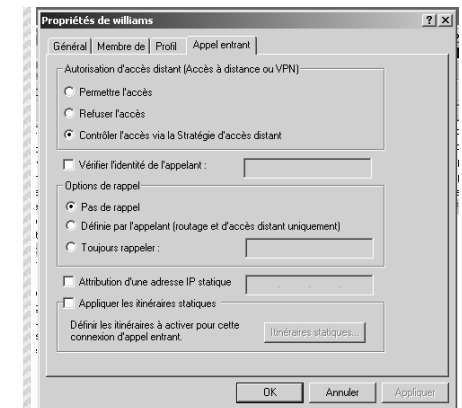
Propriétés de williams ? X

Général | Membre de | Profil | Appel entrant

Autorisation d'accès distant (Accès à distance ou VPN)

Permettre l'accès

Refuser l'accès

Contrôler l'accès via la Stratégie d'accès distant

Vérifier l'identité de l'appelant :

Options de rappel

Pas de rappel

Définie par l'appelant (routage et d'accès distant uniquement)

Toujours rappeler :

Attribution d'une adresse IP statique

Appliquer les itinéraires statiques

Définir les itinéraires à activer pour cette connexion d'appel entrant.

Itinéraires statiques...

OK Annuler Appliquer